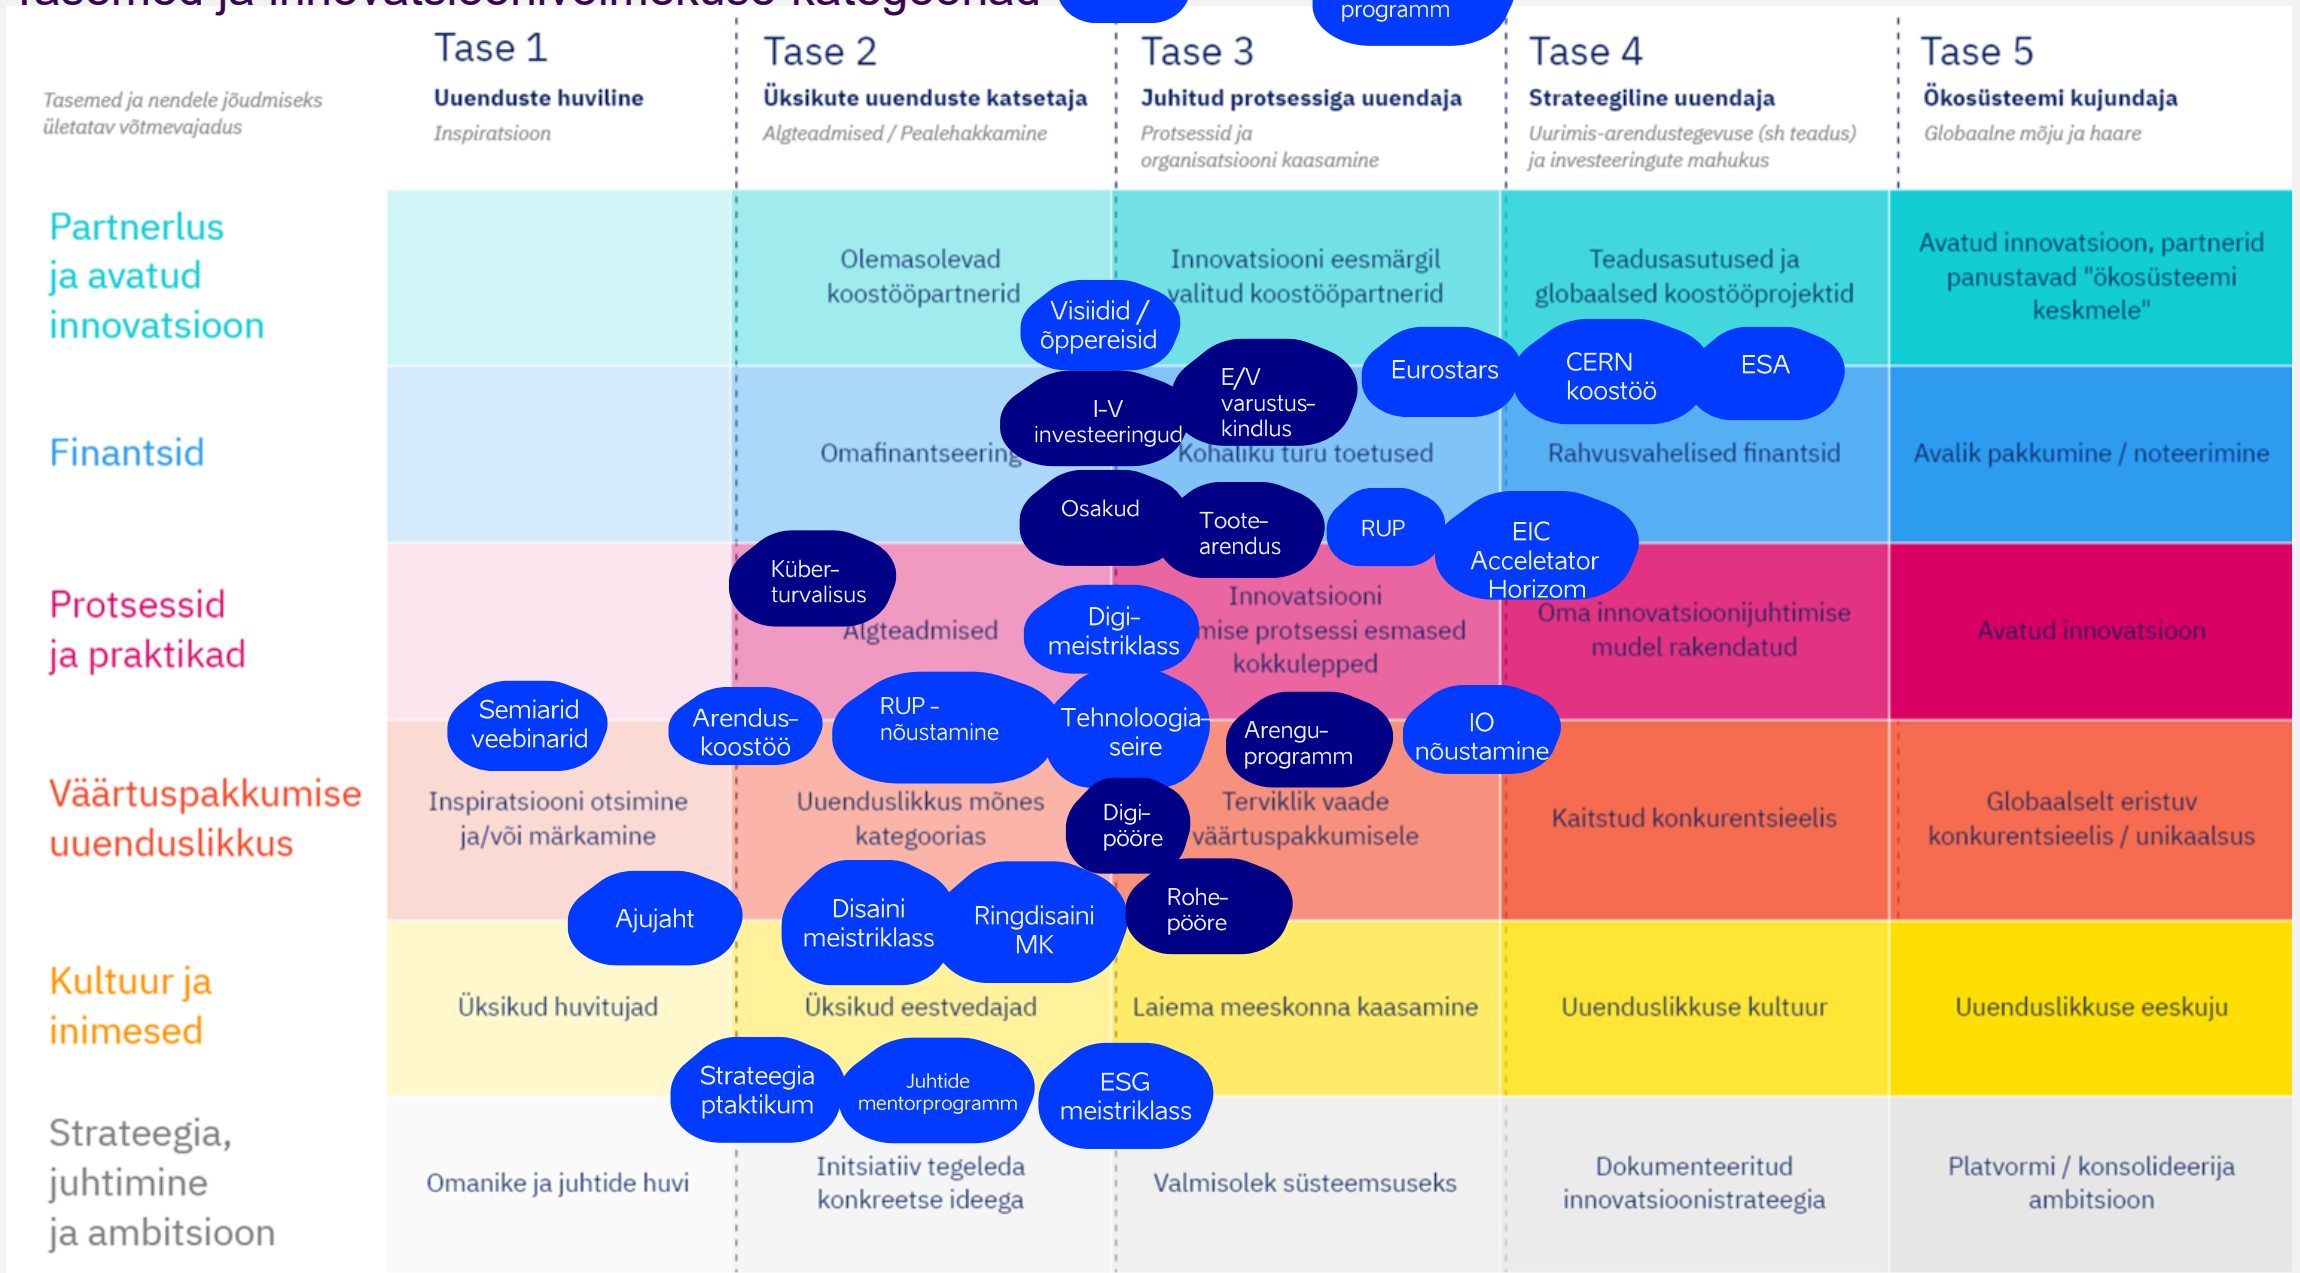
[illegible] programm

Tasemed ja nendele jõudmiseks ületatav võtmevajadus

Tase 1
Uuenduste huviline
Inspiratsioon

Tase 2
Üksikute uuenduste katsetaja
Algteadmised / Pealehakkamine

Tase 3
Juhitud protsessiga uuendaja
Protsessid ja organisatsiooni kaasamine

Tase 4
Strateegiline uuendaja
Uurimis-arendustegevuse (sh teadus) ja investeeringute mahukus

Tase 5
Ökosüsteemi kujundaja
Globaalne mõju ja haare

Partnerlus ja avatud innovatsioon

Olemasolevad koostööpartnerid

Innovatsiooni eesmärgil valitud koostööpartnerid

Teadusasutused ja globaalsed koostööprojektid

Avatud innovatsioon, partnerid panustavad "ökosüsteemi keskmele"

Visiidid / õppereisid

E/V varustus-kindlus

Eurostars

CERN koostöö

ESA

I-V investeeringud

Finantsid

Omafinantseering

Kohaliku turu toetused

Rahvusvahelised finantsid

Avalik pakkumine / noteerimine

Osakud

Toote-arendus

RUP

EIC Acceletator Horizom

Küber-turvalisus

Protsessid ja praktikad

Algteadmised

Digi-meistriklass

Innovatsiooni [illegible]mise protsessi esmased kokkulepped

Oma innovatsioonijuhtimise mudel rakendatud

Avatud innovatsioon

Semiarid veebinarid

Arendus-koostöö

RUP - nõustamine

Tehnoloogia-seire

Arengu-programm

IO nõustamine

Väärtuspakkumise uuenduslikkus

Inspiratsiooni otsimine ja/või märkamine

Uuenduslikkus mõnes kategoorias

Digi-pööre

Terviklik vaade väärtuspakkumisele

Kaitstud konkurentsieelis

Globaalselt eristuv konkurentsieelis / unikaalsus

Ajujaht

Disaini meistriklass

Ringdisaini MK

Rohe-pööre

Kultuur ja inimesed

Üksikud huvitujad

Üksikud eestvedajad

Laiema meeskonna kaasamine

Uuenduslikkuse kultuur

Uuenduslikkuse eeskuju

Strateegia ptaktikum

Juhtide mentorprogramm

ESG meistriklass

Strateegia, juhtimine ja ambitsioon

Omanike ja juhtide huvi

Initsiatiiv tegeleda konkreetse ideega

Valmisolek süsteemsuseks

Dokumenteeritud innovatsioonistrateegia

Platvormi / konsolideerija ambitsioon